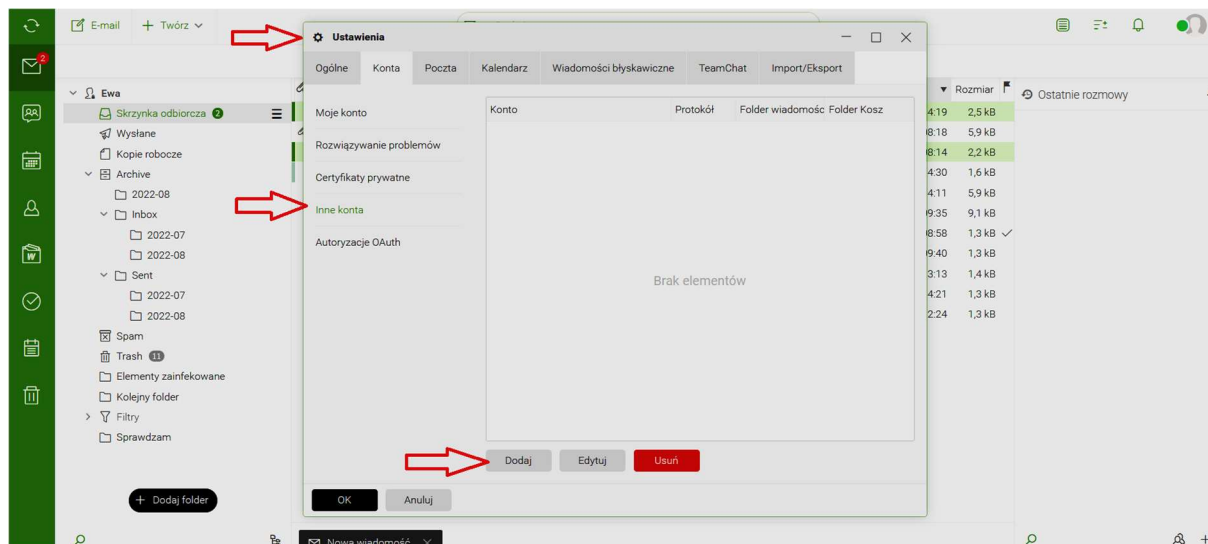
E-mail
Twórz
2
Ewa
Skrzynka odbiorcza 2
Wysłane
Kopie robocze
Archive
2022-08
Inbox
2022-07
2022-08
Sent
2022-07
2022-08
Spam
Trash 11
Elementy zainfekowane
Kolejny folder
Filtry
Sprawdzam
Dodaj folder

Ustawienia
Ogólne
Konta
Poczta
Kalendarz
Wiadomości błyskawiczne
TeamChat
Import/Eksport
Moje konto
Rozwiązywanie problemów
Certyfikaty prywatne
Inne konta
Autoryzacje OAuth

| Konto | Protokół | Folder wiadomośc | Folder Kosz |
|---|---|---|---|

Brak elementów
Dodaj
Edytuj
Usuń
OK
Anuluj

Rozmiar
4:19 2,5 kB
8:18 5,9 kB
8:14 2,2 kB
4:30 1,6 kB
4:11 5,9 kB
9:35 9,1 kB
8:58 1,3 kB
9:40 1,3 kB
3:13 1,4 kB
4:21 1,3 kB
2:24 1,3 kB
Ostatnie rozmowy
Nowa wiadomość